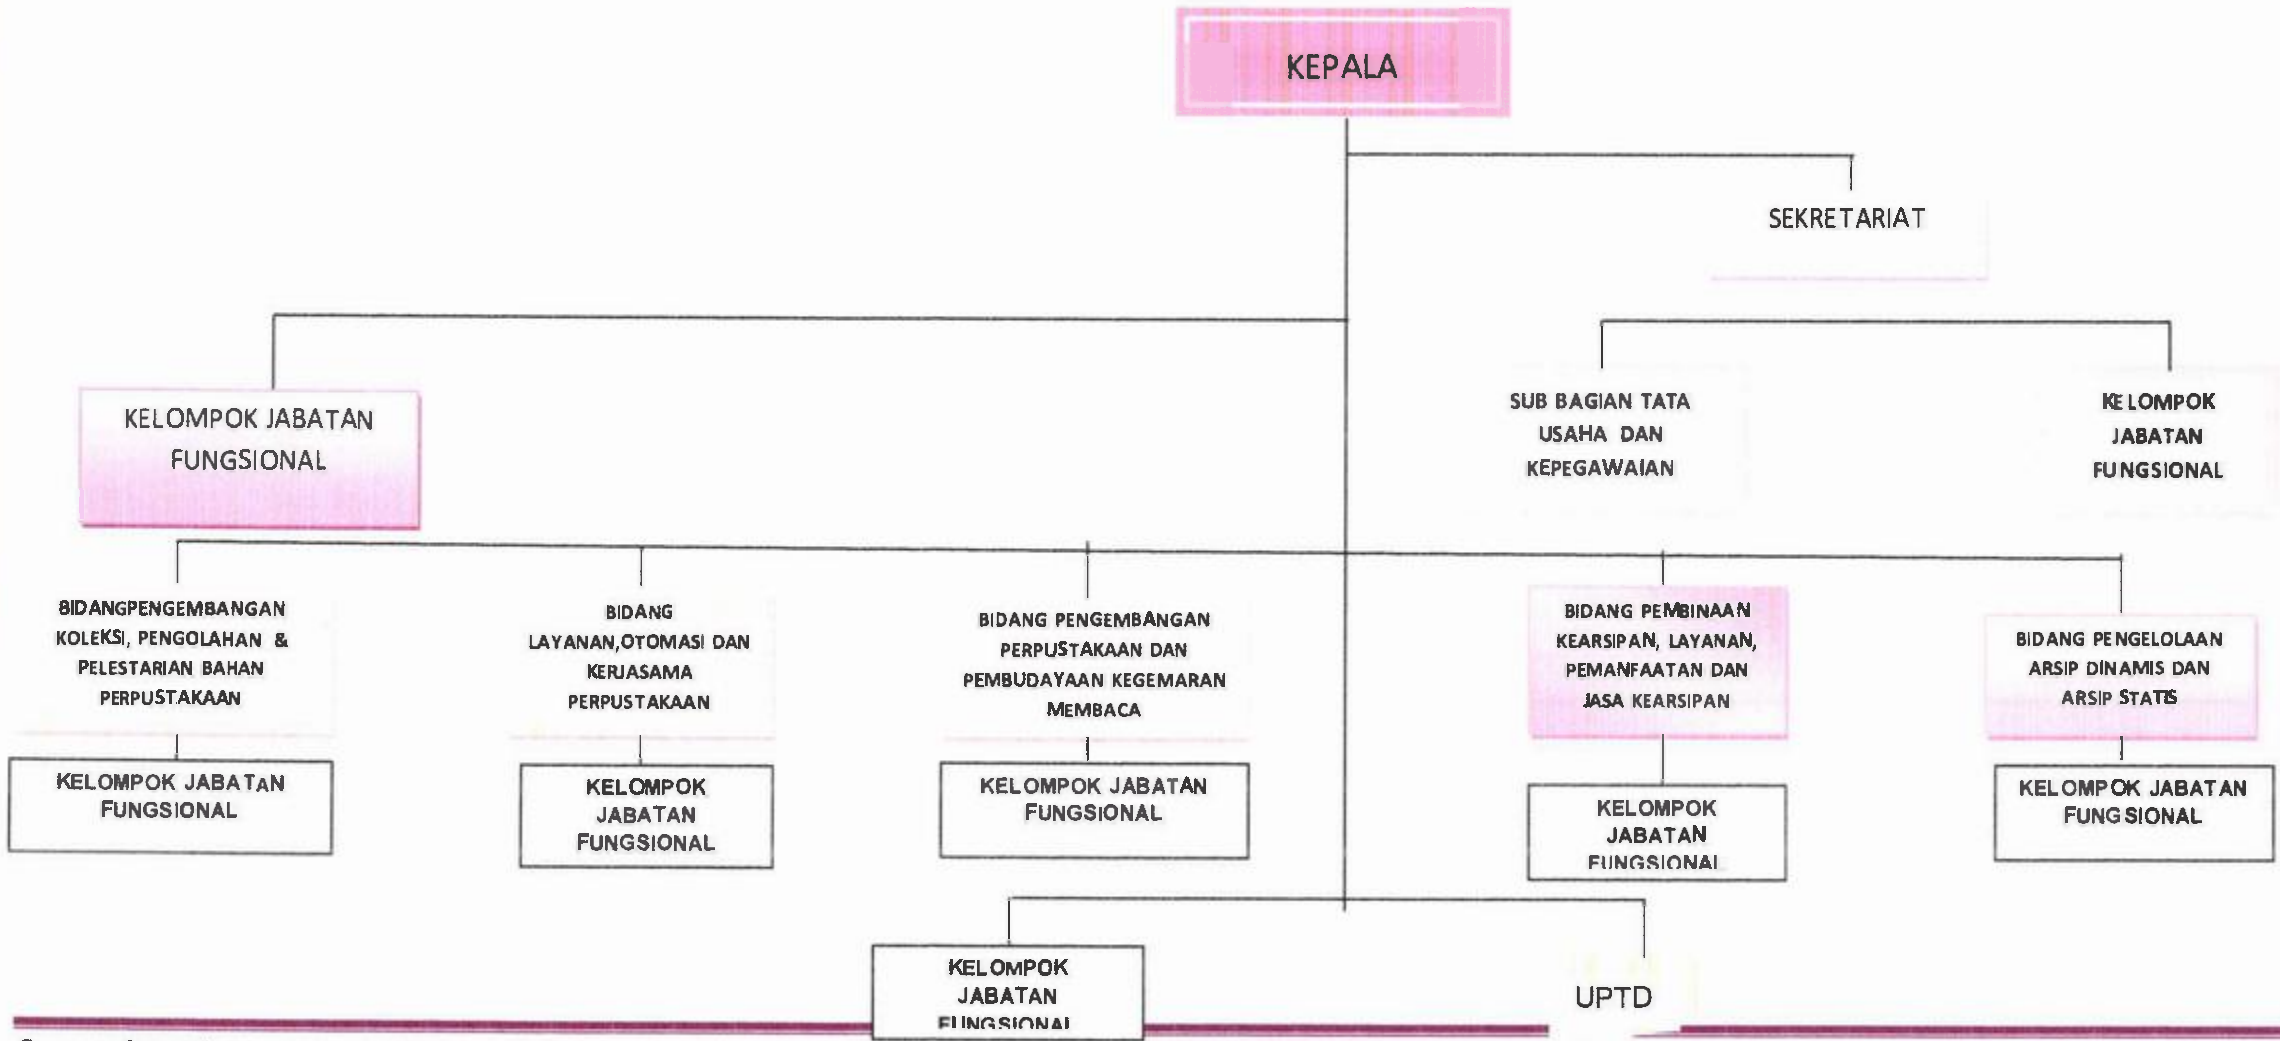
KEPALA

SEKRETARIAT

KELOMPOK JABATAN FUNGSIONAL

SUB BAGIAN TATA USAHA DAN KEPEGAWAIAN

KELOMPOK JABATAN FUNGSIONAL

BIDANGPENGEMBANGAN KOLEKSI, PENGOLAHAN & PELESTARIAN BAHAN PERPUSTAKAAN

BIDANG LAYANAN,OTOMASI DAN KERJASAMA PERPUSTAKAAN

BIDANG PENGEMBANGAN PERPUSTAKAAN DAN PEMBUDAYAAN KEGEMARAN MEMBACA

BIDANG PEMBINAAN KEARSIPAN, LAYANAN, PEMANFAATAN DAN JASA KEARSIPAN

BIDANG PENGELOLAAN ARSIP DINAMIS DAN ARSIP STATIS

KELOMPOK JABATAN FUNGSIONAL

KELOMPOK JABATAN FUNGSIONAL

KELOMPOK JABATAN FUNGSIONAL

KELOMPOK JABATAN FUNGSIONAL

KELOMPOK JABATAN FUNGSIONAL

KELOMPOK JABATAN FUNGSIONAL

UPTD